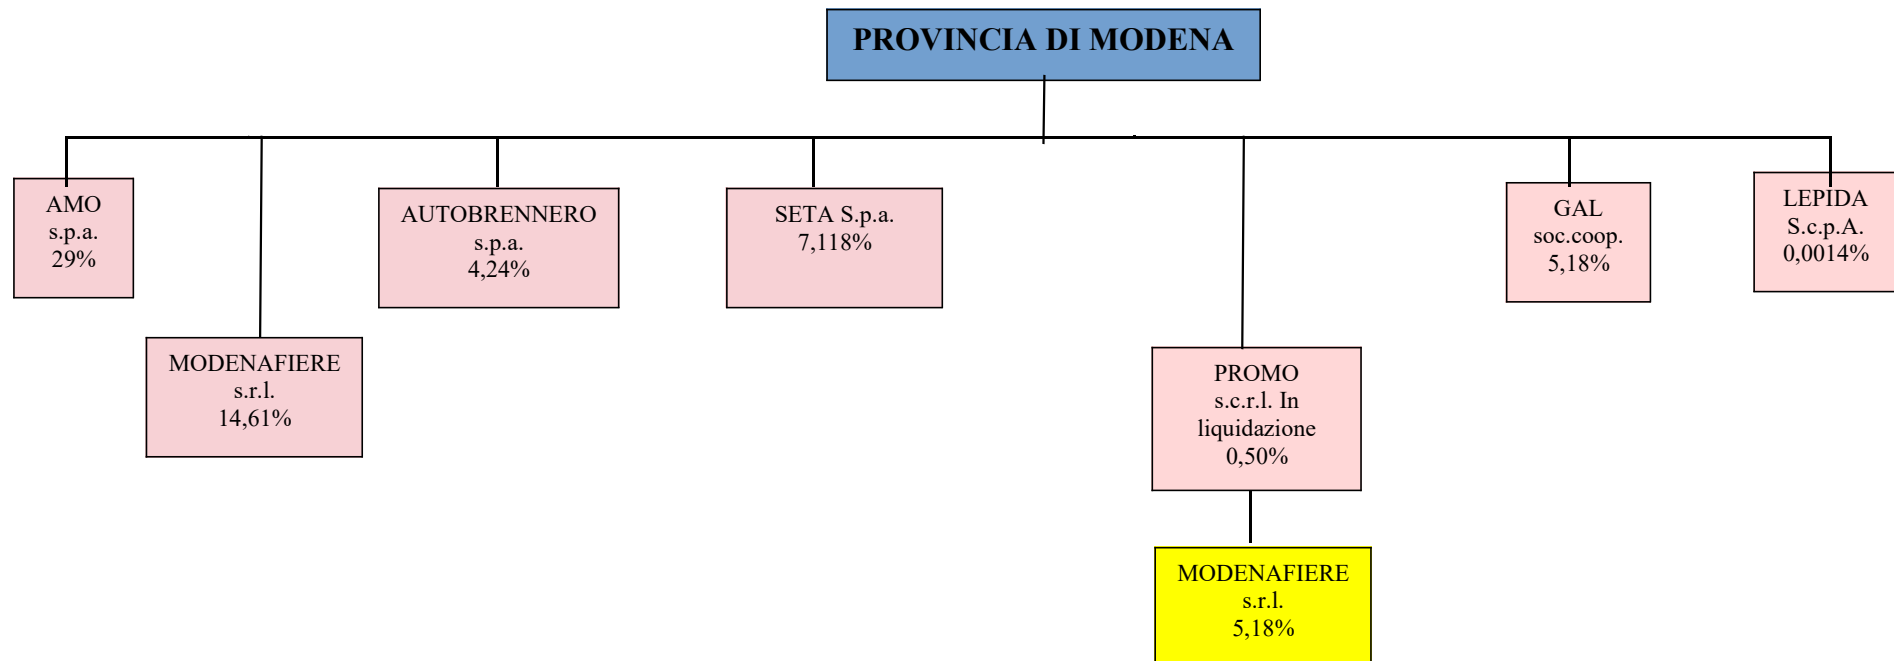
PROVINCIA DI MODENA

AMO s.p.a. 29%

MODENAFIERE s.r.l. 14,61%

AUTOBRENNERO s.p.a. 4,24%

SETA S.p.a. 7,118%

PROMO s.c.r.l. In liquidazione 0,50%

MODENAFIERE s.r.l. 5,18%

GAL soc.coop. 5,18%

LEPIDA S.c.p.A. 0,0014%